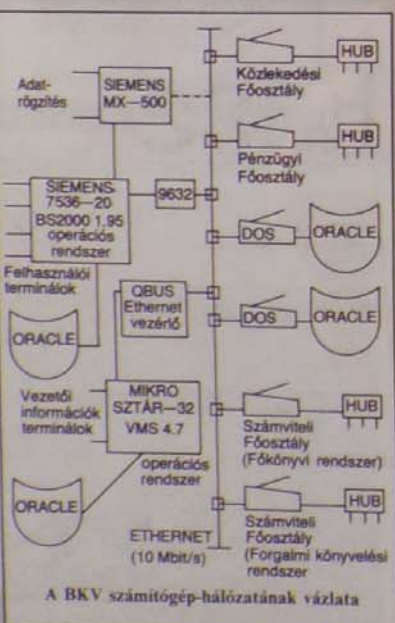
HUB
Közlekedési Főosztály

Adatrögzítés

SIEMENS MX—500

HUB
Pénzügyi Főosztály

SIEMENS 7536—20 BS2000 1.95 operációs rendszer

9632

DOS

ORACLE

Felhasználói terminálok

QBUS Ethernet vezérlő

ORACLE

DOS

ORACLE

Vezetői információk terminálok

MIKRO SZTÁR—32 VMS 4.7

HUB
Számviteli Főosztály (Főkönyvi rendszer)

operációs rendszer

ORACLE

HUB
Számviteli Főosztály (Forgalmi könyvelési rendszer

ETHERNET (10 Mbit/s)

A BKV számítógép-hálózatának vázlata